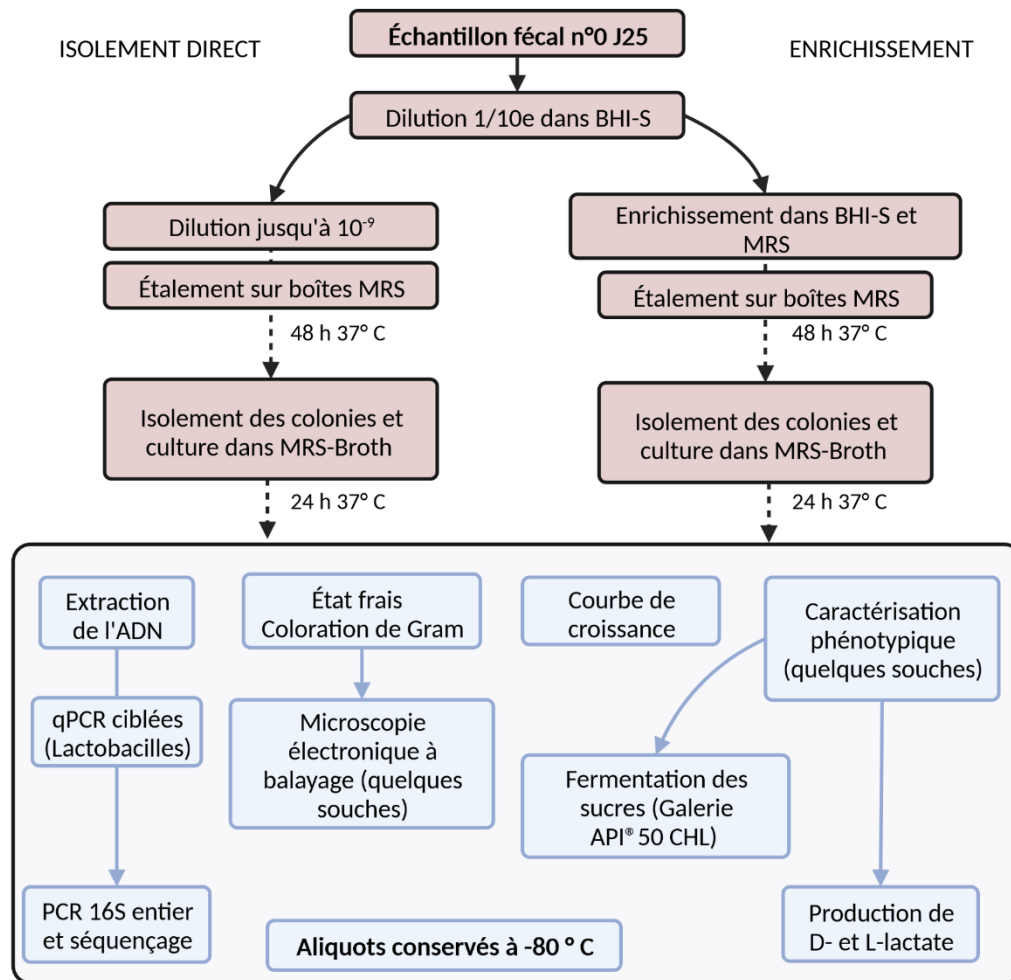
ISOLEMENT DIRECT

Échantillon fécal n°0 J25

ENRICHISSEMENT

Dilution 1/10e dans BHI-S

Dilution jusqu'à $10^{-9}$

Étalement sur boîtes MRS

48 h 37° C

Isolement des colonies et culture dans MRS-Broth

24 h 37° C

Enrichissement dans BHI-S et MRS

Étalement sur boîtes MRS

48 h 37° C

Isolement des colonies et culture dans MRS-Broth

24 h 37° C

Extraction de l'ADN

qPCR ciblées (Lactobacilles)

PCR 16S entier et séquençage

État frais Coloration de Gram

Microscopie électronique à balayage (quelques souches)

Courbe de croissance

Caractérisation phénotypique (quelques souches)

Fermentation des sucres (Galerie API® 50 CHL)

Production de D- et L-lactate

Aliquots conservés à -80 ° C